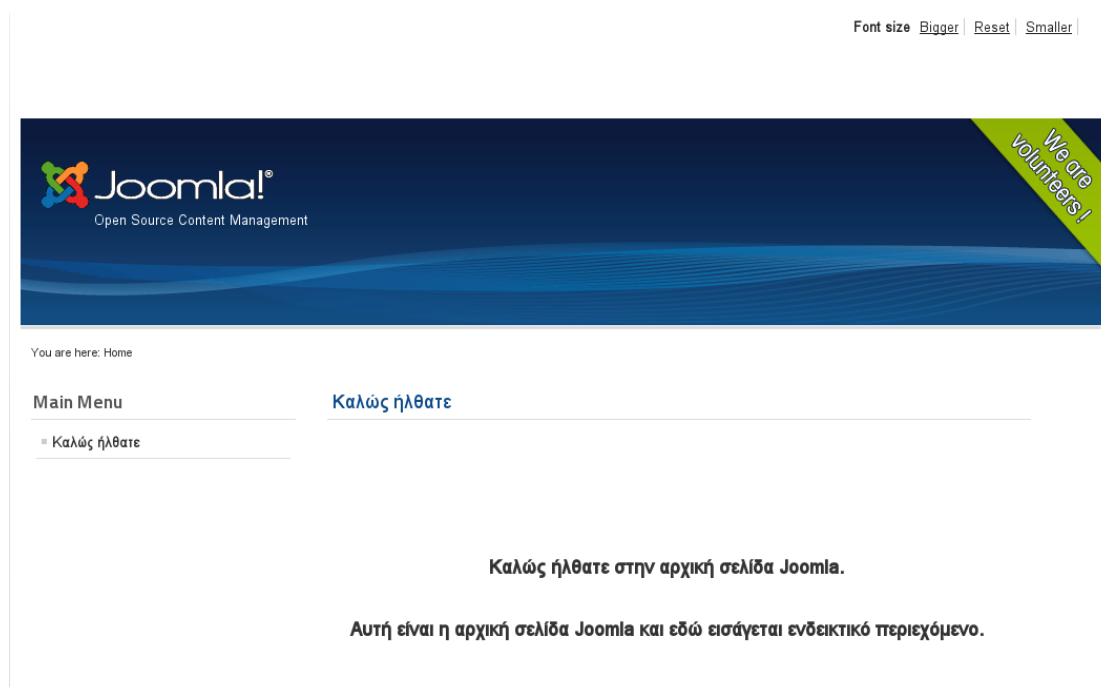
Font size Bigger | Reset | Smaller

Joomla!®
Open Source Content Management

We are volunteers !

You are here: Home

Main Menu

Καλώς ήλθατε

Καλώς ήλθατε

Καλώς ήλθατε στην αρχική σελίδα Joomla.

Αυτή είναι η αρχική σελίδα Joomla και εδώ εισάγεται ενδεικτικό περιεχόμενο.